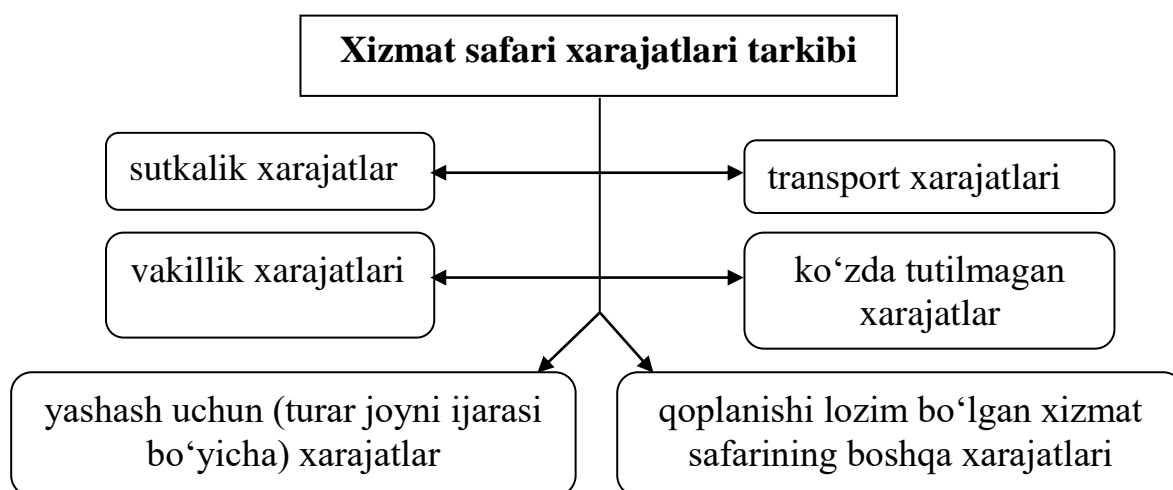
Xizmat safari xarajatlari tarkibi

sutkalik xarajatlar

transport xarajatlari

vakillik xarajatlari

ko‘zda tutilmagan xarajatlar

yashash uchun (turar joyni ijarasi bo‘yicha) xarajatlar

qoplanishi lozim bo‘lgan xizmat safarining boshqa xarajatlari